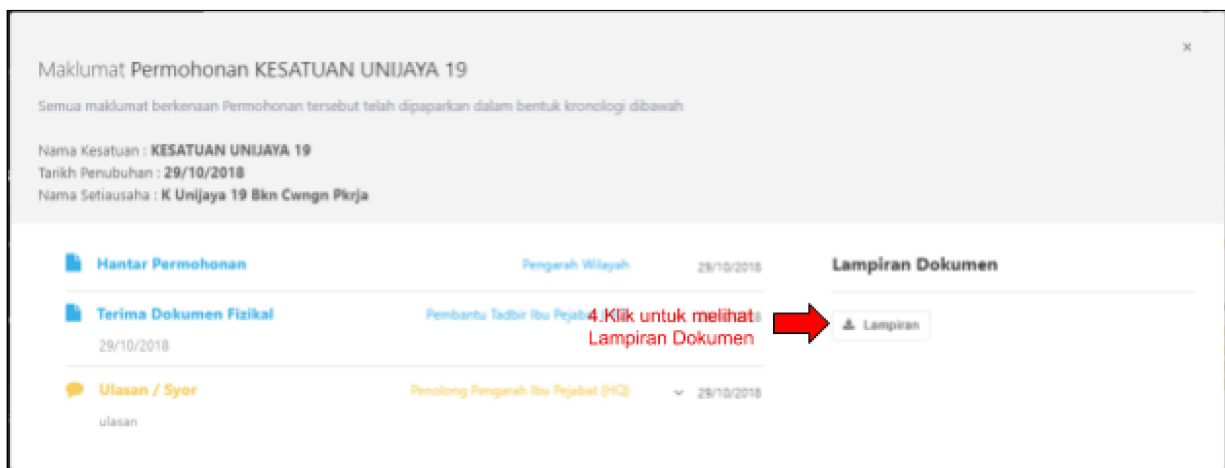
Maklumat Permohonan KESATUAN UNIJAYA 19

×

Semua maklumat berkenaan Permohonan tersebut telah dipaparkan dalam bentuk kronologi dibawah

Nama Kesatuan : **KESATUAN UNIJAYA 19**
Tarikh Penubuhan : **29/10/2018**
Nama Setiausaha : **K Unijaya 19 Bkn Cwngn Pkrja**

Hantar Permohonan Pengarah Wilayah 29/10/2018

Terima Dokumen Fizikal Pembantu Tadbir Ibu Pejabat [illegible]
29/10/2018

4.Klik untuk melihat Lampiran Dokumen

Ulasan / Syor Penolong Pengarah Ibu Pejabat (HQ) 29/10/2018
ulasan

Lampiran Dokumen

Lampiran